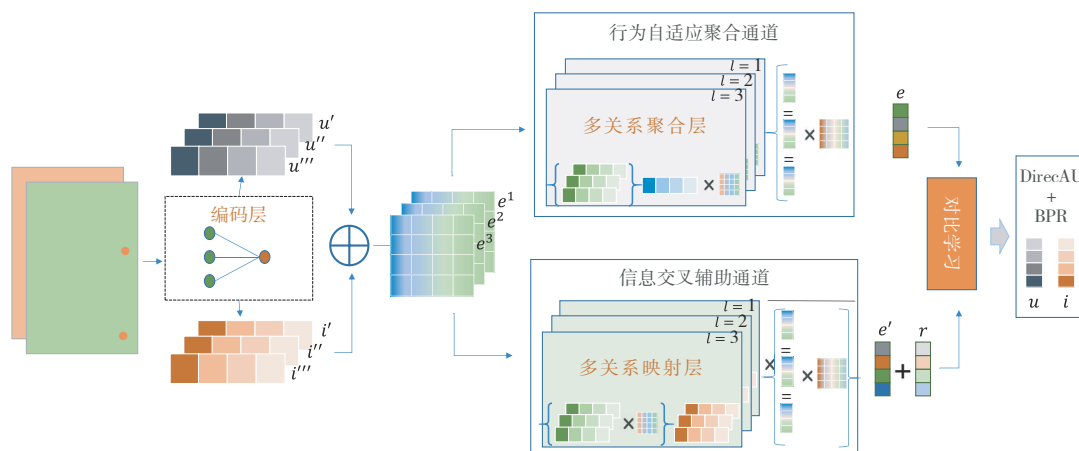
$u'$
$u''$
$u'''$
编码层
$i'$
$i''$
$i'''$
$e^1$
$e^2$
$e^3$
行为自适应聚合通道
$l=1$
$l=2$
$l=3$
多关系聚合层
×
=
=
=
×
信息交叉辅助通道
$l=1$
$l=2$
$l=3$
多关系映射层
×
×
×
$e$
对比学习
$e'$
+
$r$
DirecAU
+
BPR
$u$
$i$